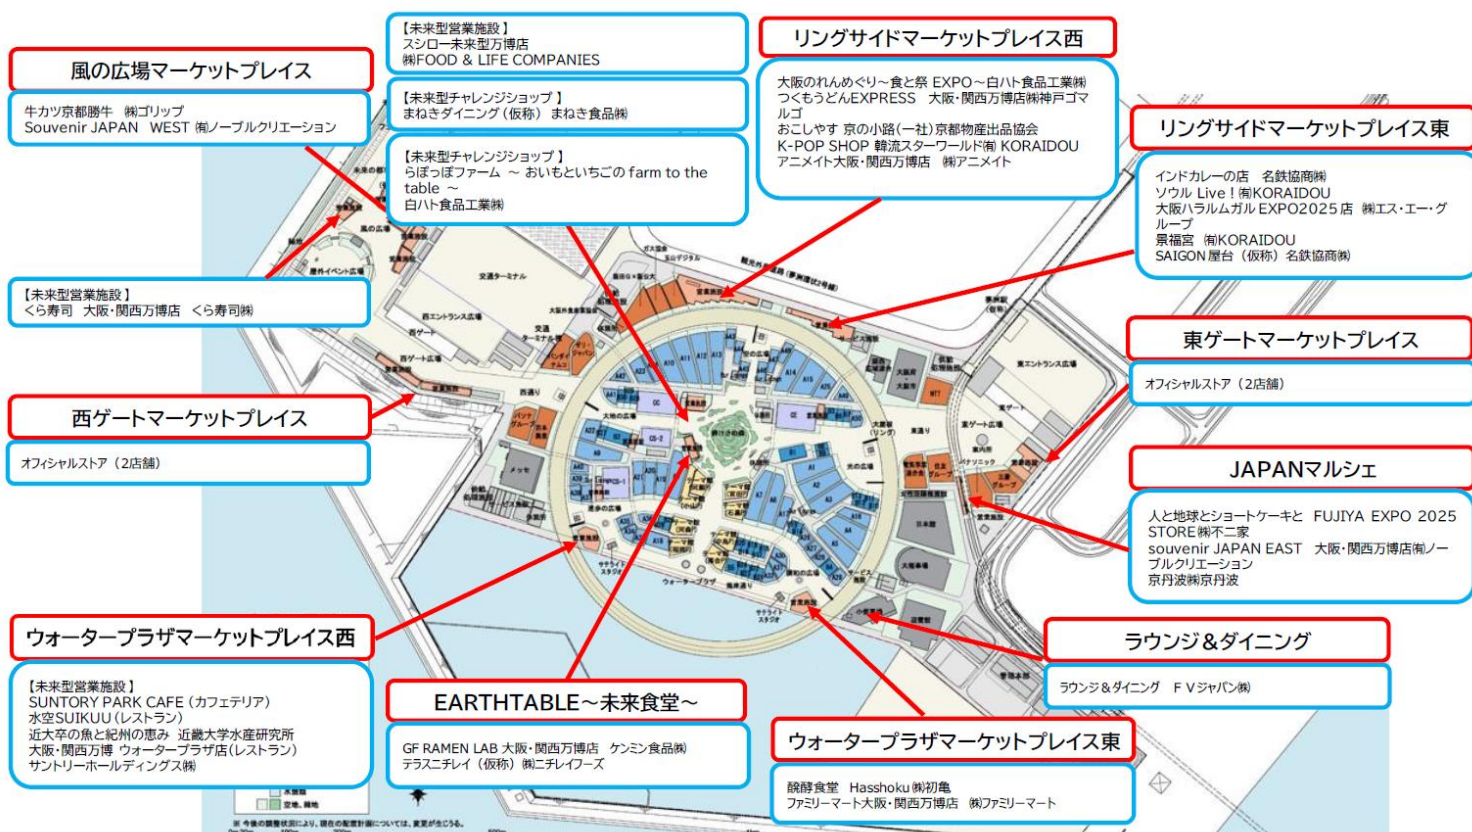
風の広場マーケットプレイス

牛カツ京都勝牛 ㈱ゴリップ
Souvenir JAPAN WEST ㈲ノーブルクリエーション

【未来型営業施設】
スシロー未来型万博店
㈱FOOD & LIFE COMPANIES

【未来型チャレンジショップ】
まねきダイニング（仮称） まねき食品㈱

【未来型チャレンジショップ】
らぽっぽファーム ～ おいもといちごの farm to the table ～
白ハト食品工業㈱

リングサイドマーケットプレイス西

大阪のれんめぐり～食と祭 EXPO～白ハト食品工業㈱
つくもうどんEXPRESS 大阪・関西万博店㈱神戸ゴマルゴ
おこしやす 京の小路（一社）京都物産出品協会
K-POP SHOP 韓流スターワールド㈲ KORAIDOU
アニメイト大阪・関西万博店 ㈱アニメイト

リングサイドマーケットプレイス東

インドカレーの店 名鉄協商㈱
ソウル Live！㈲KORAIDOU
大阪ハラルムガルEXPO2025店 ㈱エス・エー・グループ
景福宮 ㈲KORAIDOU
SAIGON 屋台（仮称）名鉄協商㈱

【未来型営業施設】
くら寿司 大阪・関西万博店 くら寿司㈱

東ゲートマーケットプレイス

オフィシャルストア（2店舗）

西ゲートマーケットプレイス

オフィシャルストア（2店舗）

JAPANマルシェ

人と地球とショートケーキと FUJIYA EXPO 2025 STORE㈱不二家
souvenir JAPAN EAST 大阪・関西万博店㈲ノーブルクリエーション
京丹波㈱京丹波

ウォータープラザマーケットプレイス西

【未来型営業施設】
SUNTORY PARK CAFE（カフェテリア）
水空SUIKUU（レストラン）
近大卒の魚と紀州の恵み 近畿大学水産研究所
大阪・関西万博 ウォータープラザ(レストラン)
サントリーホールディングス㈱

EARTHTABLE～未来食堂～

GF RAMEN LAB 大阪・関西万博店 ケンミン食品㈱
テラスニチレイ（仮称） ㈱ニチレイフーズ

ラウンジ＆ダイニング

ラウンジ＆ダイニング F Vジャパン㈱

ウォータープラザマーケットプレイス東

醗酵食堂 Hasshoku ㈱初亀
ファミリーマート大阪・関西万博店 ㈱ファミリーマート

交通ターミナル
西エントランス広場
西ゲート
西ゲート広場
西通り
大地の広場
静けさの森
ウォータープラザ
サテライトスタジオ
東エントランス広場
東ゲート
東ゲート広場
東通り
大屋根（リング）
空の広場
日本館
大阪ヘルスケア
メッセ
※ 今後の調整状況により、現在の配置計画については、変更が生じる。